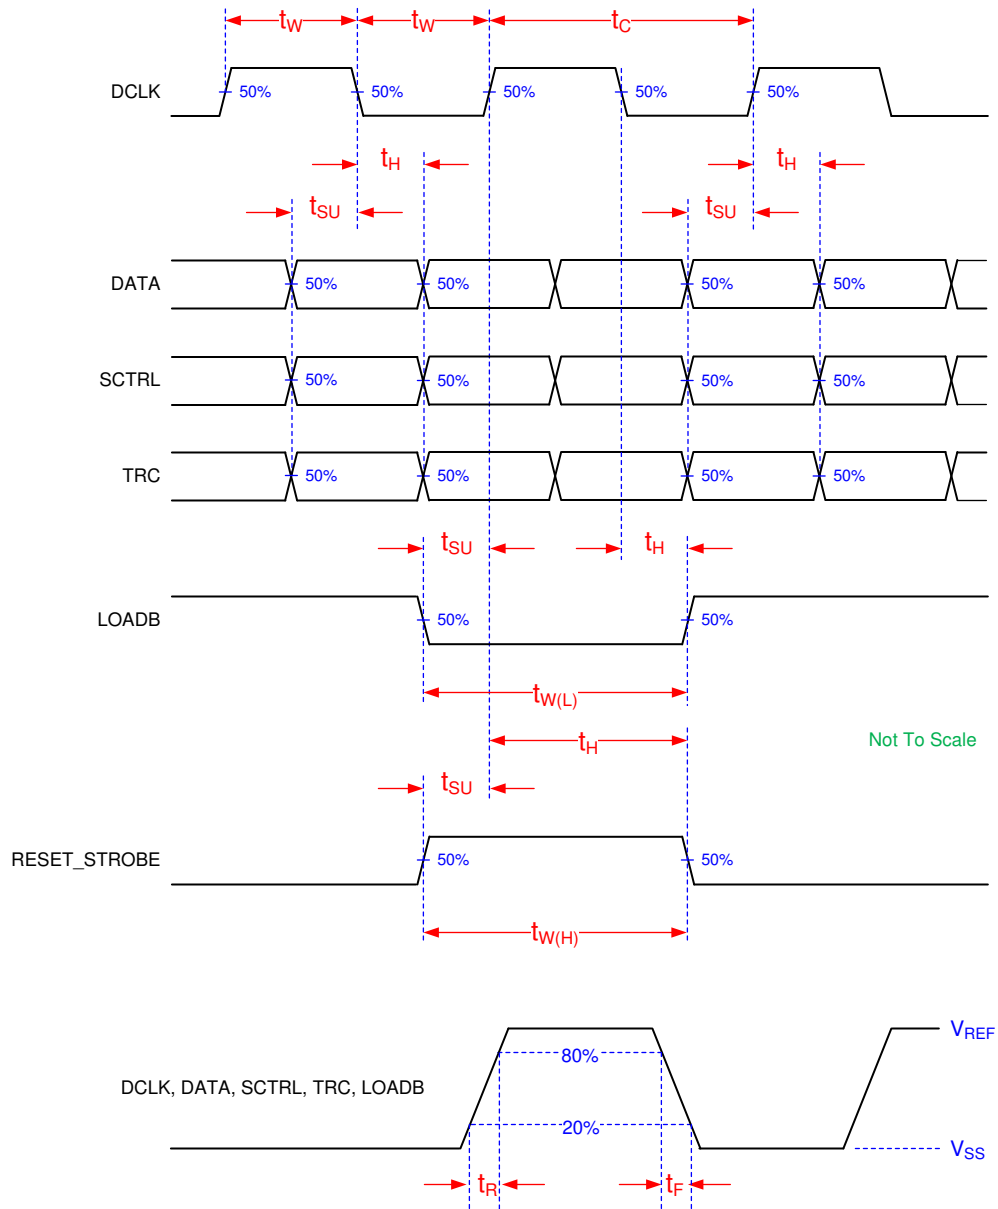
$t_W$ $t_W$ $t_C$

DCLK 50% 50% 50% 50% 50%

$t_H$ $t_H$

$t_{SU}$ $t_{SU}$

DATA 50% 50% 50% 50%

SCTRL 50% 50% 50% 50%

TRC 50% 50% 50% 50%

$t_{SU}$ $t_H$

LOADB 50% 50%

$t_{W(L)}$

$t_H$

Not To Scale

$t_{SU}$

RESET_STROBE 50% 50%

$t_{W(H)}$

DCLK, DATA, SCTRL, TRC, LOADB

80%

20%

$V_{REF}$

$V_{SS}$

$t_R$ $t_F$